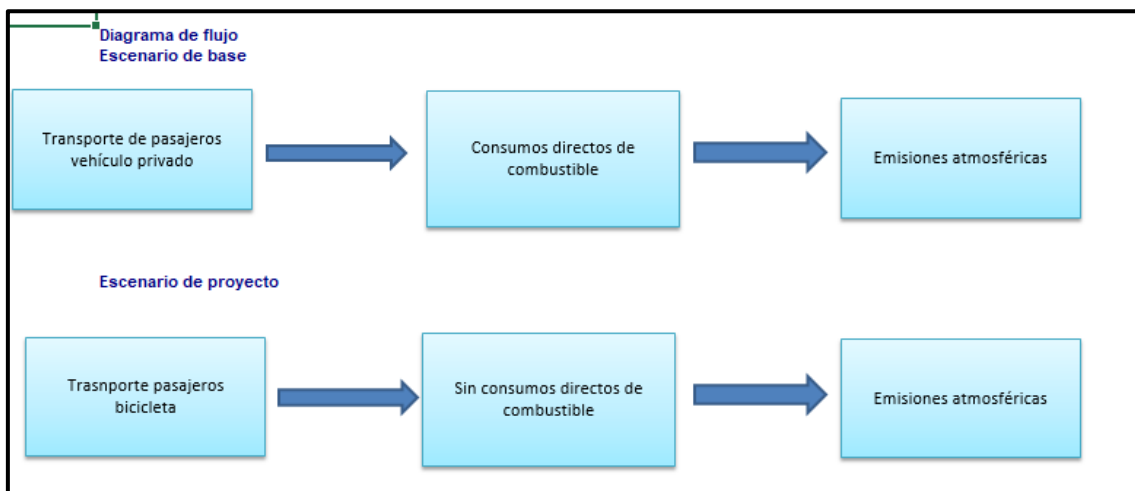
Diagrama de flujo
Escenario de base

Transporte de pasajeros vehículo privado

Consumos directos de combustible

Emisiones atmosféricas

Escenario de proyecto

Trasnporte pasajeros bicicleta

Sin consumos directos de combustible

Emisiones atmosféricas